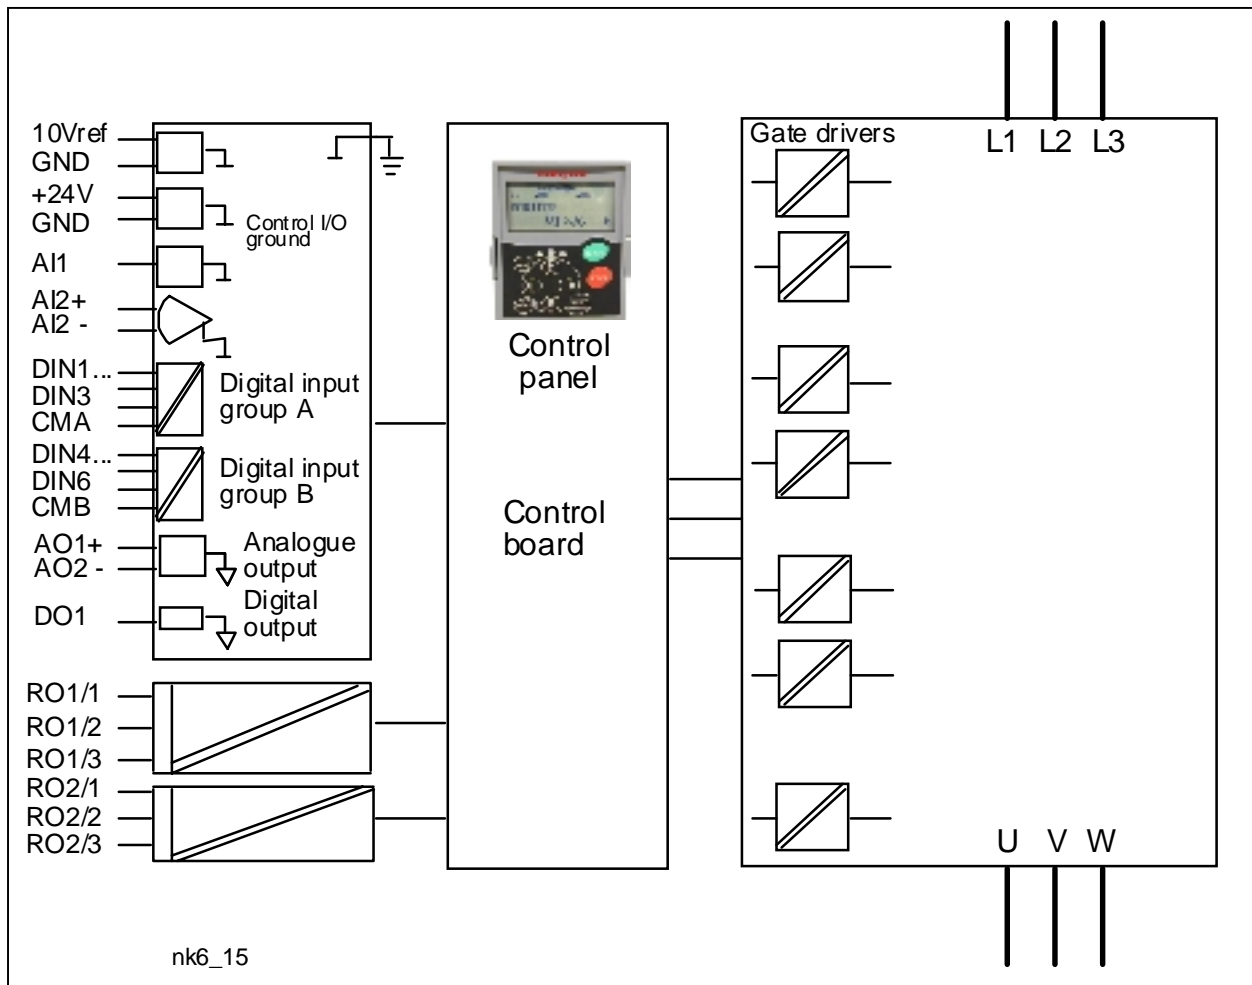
10Vref
GND
+24V
GND
Control I/O ground
AI1
AI2+
AI2 -
DIN1...
DIN3
CMA
Digital input group A
DIN4...
DIN6
CMB
Digital input group B
AO1+
AO2 -
Analogue output
DO1
Digital output
RO1/1
RO1/2
RO1/3
RO2/1
RO2/2
RO2/3

Control panel

Control board

Gate drivers
L1 L2 L3
U V W

nk6_15